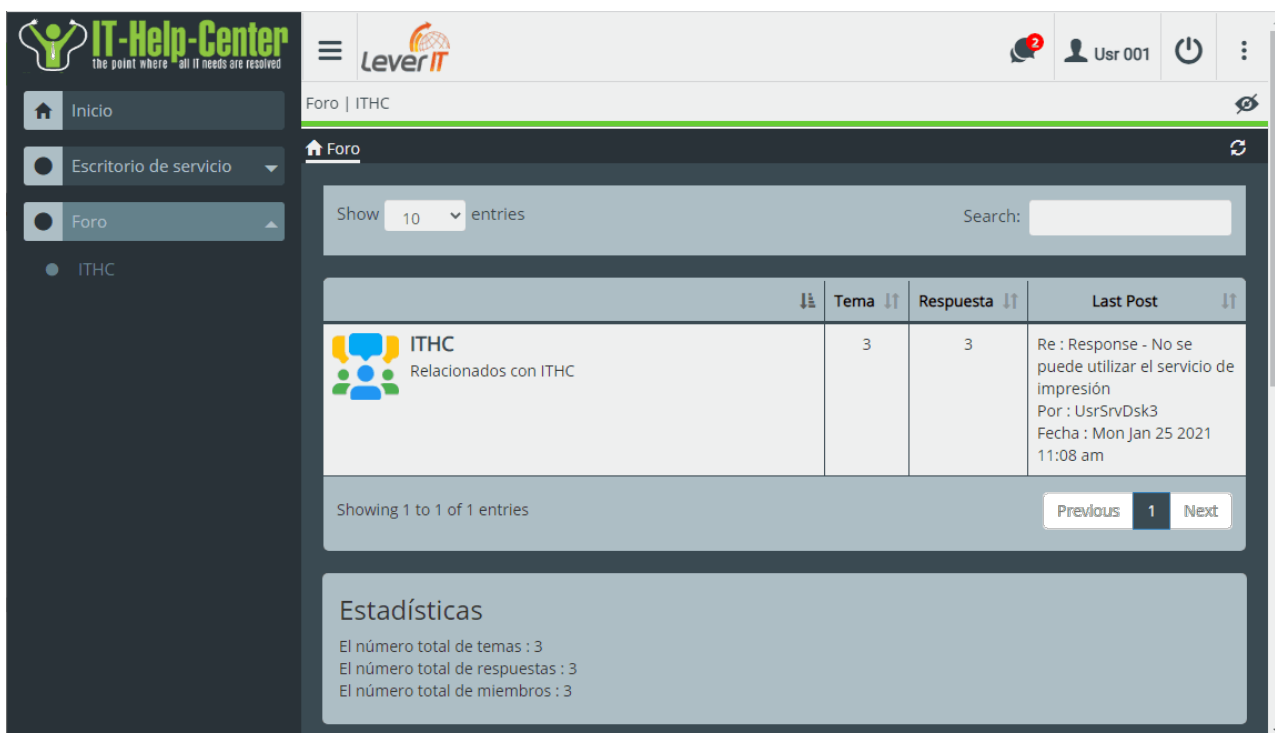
IT-Help-Center
the point where all IT needs are resolved

Inicio

Escritorio de servicio

Foro

ITHC

Lever IT

2

Usr 001

Foro | ITHC

Foro

Show 10 entries

Search:

| | Tema | Respuesta | Last Post |
|---|---|---|---|
| ITHC Relacionados con ITHC | 3 | 3 | Re : Response - No se puede utilizar el servicio de impresión Por : UsrSrvDsk3 Fecha : Mon Jan 25 2021 11:08 am |

Showing 1 to 1 of 1 entries

Previous 1 Next

Estadísticas

El número total de temas : 3
El número total de respuestas : 3
El número total de miembros : 3